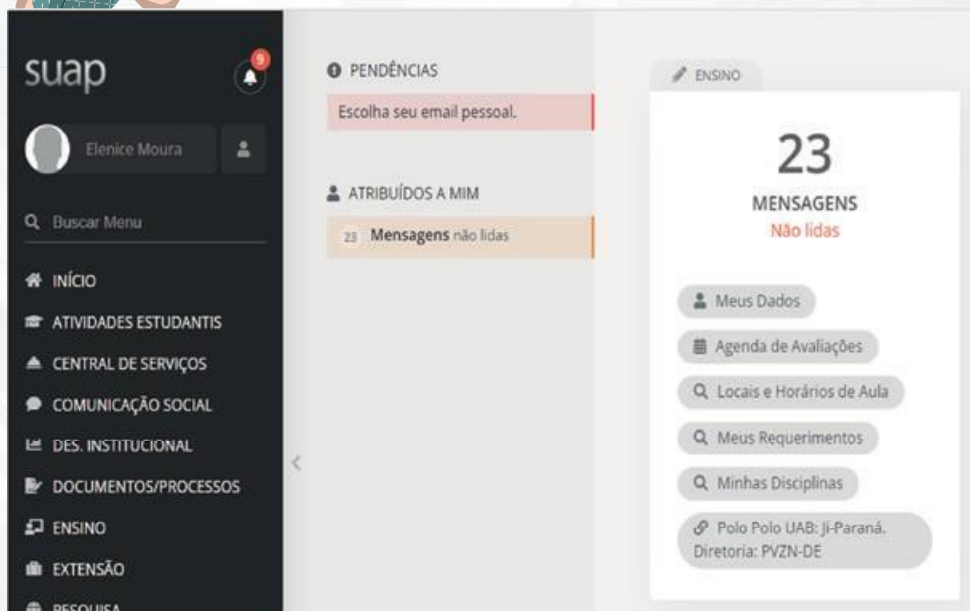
suap

9

Elenice Moura

Buscar Menu

INÍCIO

ATIVIDADES ESTUDANTIS

CENTRAL DE SERVIÇOS

COMUNICAÇÃO SOCIAL

DES. INSTITUCIONAL

DOCUMENTOS/PROCESSOS

ENSINO

EXTENSÃO

PESQUISA

PENDÊNCIAS

Escolha seu email pessoal.

ATRIBUÍDOS A MIM

23 Mensagens não lidas

ENSINO

23

MENSAGENS

Não lidas

Meus Dados

Agenda de Avaliações

Locais e Horários de Aula

Meus Requerimentos

Minhas Disciplinas

Polo Polo UAB: Ji-Paraná. Diretoria: PVZN-DE